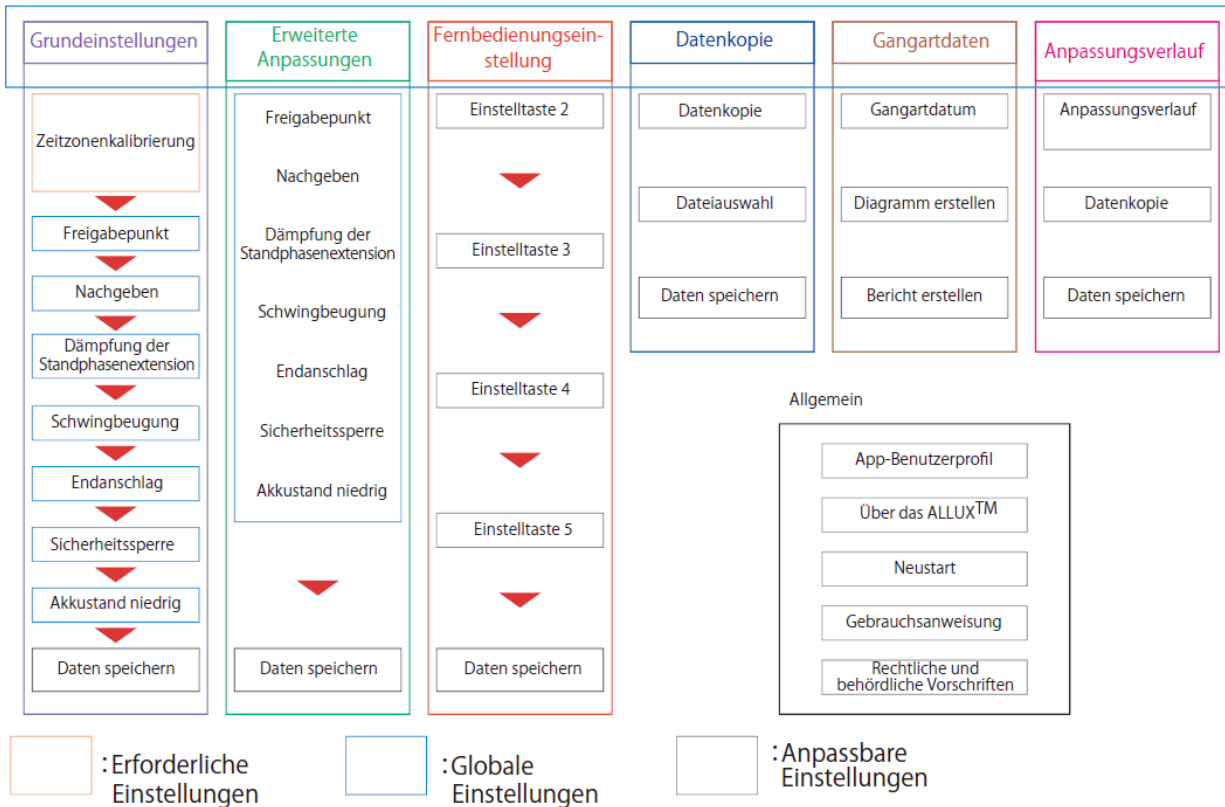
Grundeinstellungen

Zeitzonenkalibrierung

Freigabepunkt

Nachgeben

Dämpfung der Standphasenextension

Schwingbeugung

Endanschlag

Sicherheitssperre

Akkustand niedrig

Daten speichern

Erweiterte Anpassungen

Freigabepunkt

Nachgeben

Dämpfung der Standphasenextension

Schwingbeugung

Endanschlag

Sicherheitssperre

Akkustand niedrig

Daten speichern

Fernbedienungseinstellung

Einstelltaste 2

Einstelltaste 3

Einstelltaste 4

Einstelltaste 5

Daten speichern

Datenkopie

Datenkopie

Dateiauswahl

Daten speichern

Gangartdaten

Gangartdatum

Diagramm erstellen

Bericht erstellen

Anpassungsverlauf

Anpassungsverlauf

Datenkopie

Daten speichern

Allgemein

App-Benutzerprofil

Über das ALLUX$^{TM}$

Neustart

Gebrauchsanweisung

Rechtliche und behördliche Vorschriften

: Erforderliche Einstellungen

: Globale Einstellungen

: Anpassbare Einstellungen